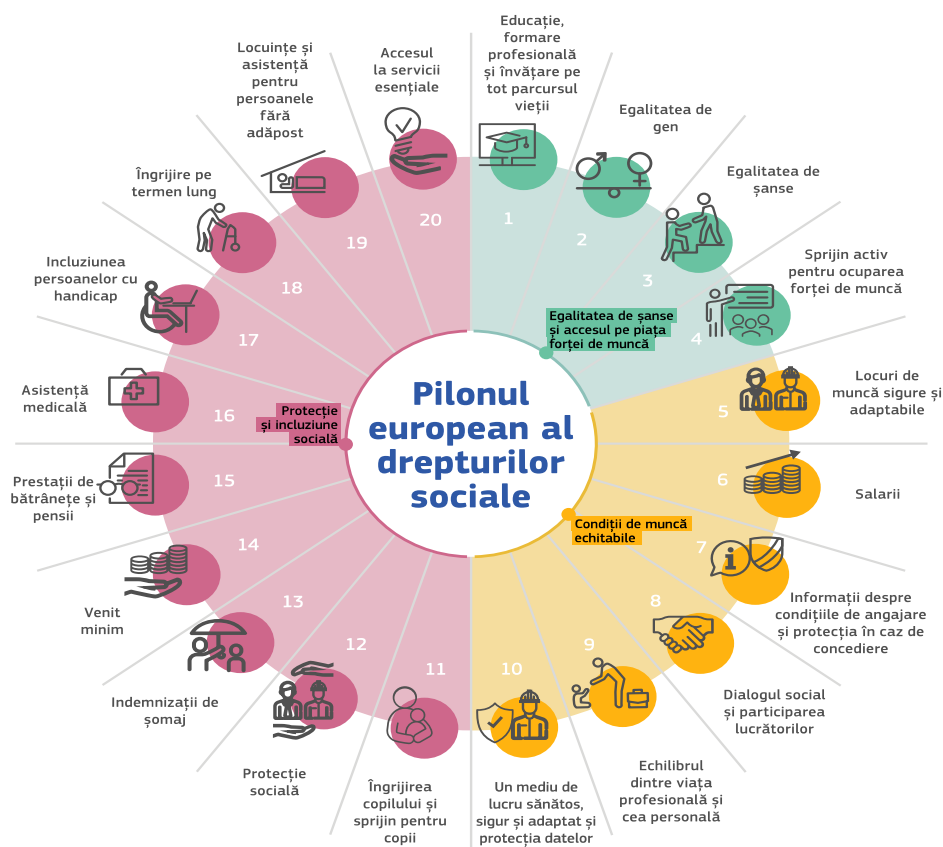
Pilonul european al drepturilor sociale

Egalitatea de șanse și accesul pe piața forței de muncă

Condiții de muncă echitabile

Protecție și incluziune socială

1
Educație, formare profesională și învățare pe tot parcursul vieții

2
Egalitatea de gen

3
Egalitatea de șanse

4
Sprijin activ pentru ocuparea forței de muncă

5
Locuri de muncă sigure și adaptabile

6
Salarii

7
Informații despre condițiile de angajare și protecția în caz de concediere

8
Dialogul social și participarea lucrătorilor

9
Echilibrul dintre viața profesională și cea personală

10
Un mediu de lucru sănătos, sigur și adaptat și protecția datelor

11
Îngrijirea copilului și sprijin pentru copii

12
Protecție socială

13
Indemnizații de șomaj

14
Venit minim

15
Prestații de bătrânețe și pensii

16
Asistență medicală

17
Incluziunea persoanelor cu handicap

18
Îngrijire pe termen lung

19
Locuințe și asistență pentru persoanele fără adăpost

20
Accesul la servicii esențiale